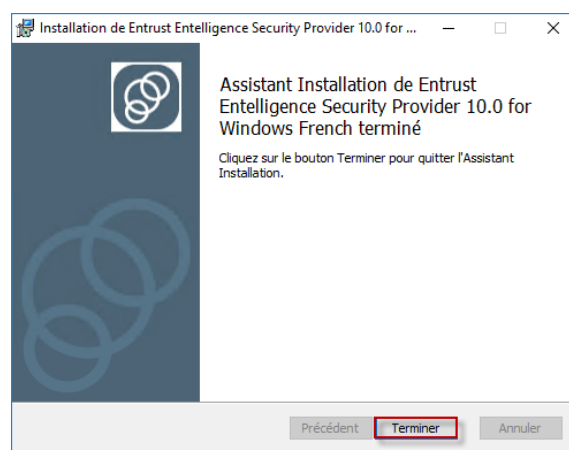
Installation de Entrust Entelligence Security Provider 10.0 for ...

Assistant Installation de Entrust Entelligence Security Provider 10.0 for Windows French terminé

Cliquez sur le bouton Terminer pour quitter l'Assistant Installation.

Précédent
Terminer
Annuler